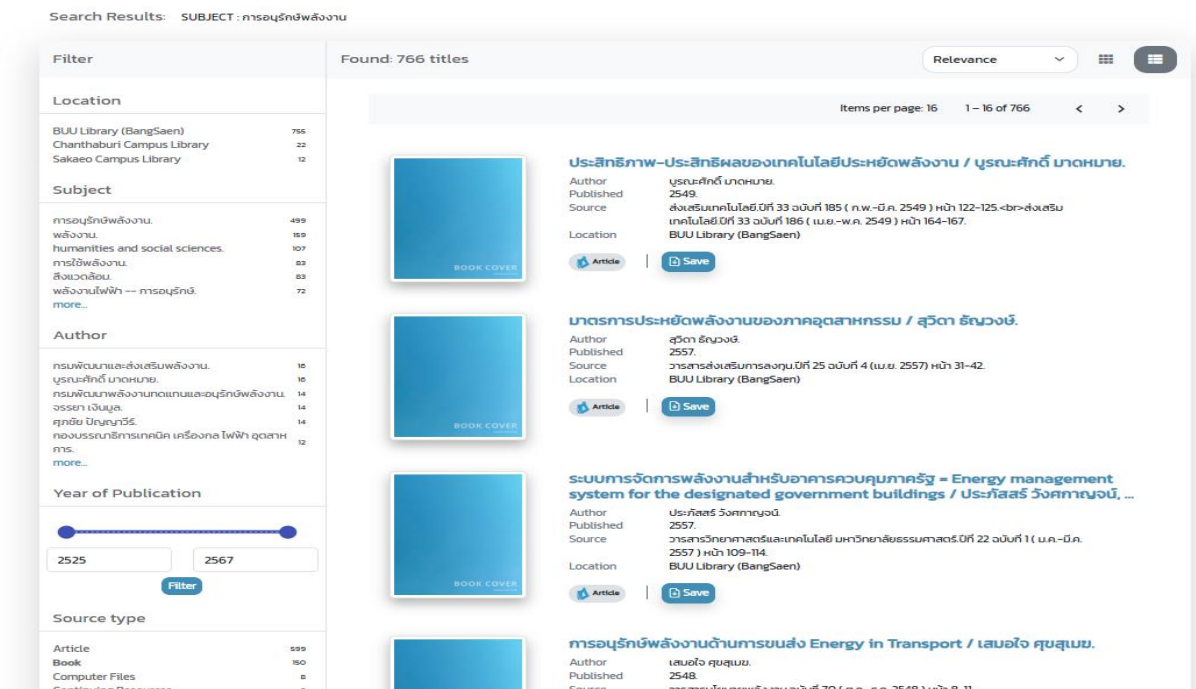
Search Results: SUBJECT : การอนุรักษ์พลังงาน

Filter

Location

BUU Library (BangSaen) 755
Chanthaburi Campus Library 22
Sakaeo Campus Library 12

Subject

การอนุรักษ์พลังงาน. 499
พลังงาน. 159
humanities and social sciences. 107
การใช้พลังงาน. 83
สิ่งแวดล้อม. 83
พลังงานไฟฟ้า -- การอนุรักษ์. 72
more..

Author

กรมพัฒนาและส่งเสริมพลังงาน. 16
บุรณะศักดิ์ มาดหมาย. 16
กรมพัฒนาพลังงานทดแทนและอนุรักษ์พลังงาน. 14
จรรยา เงินมูล. 14
ศุภชัย ปัญญาวีร์. 14
กองบรรณาธิการเทคนิค เครื่องกล ไฟฟ้า อุตสาหการ. 12
more..

Year of Publication

2525
2567
Filter

Source type

Article 599
Book 150
Computer Files 8

Found: 766 titles

Relevance

Items per page: 16 1 – 16 of 766

BOOK COVER

ประสิทธิภาพ-ประสิทธิผลของเทคโนโลยีประหยัดพลังงาน / บุรณะศักดิ์ มาดหมาย.
Author บุรณะศักดิ์ มาดหมาย.
Published 2549.
Source ส่งเสริมเทคโนโลยี.ปีที่ 33 ฉบับที่ 185 ( ก.พ.-มี.ค. 2549 ) หน้า 122-125.<br>ส่งเสริมเทคโนโลยี.ปีที่ 33 ฉบับที่ 186 ( เม.ย.-พ.ค. 2549 ) หน้า 164-167.
Location BUU Library (BangSaen)
Article Save

BOOK COVER

มาตรการประหยัดพลังงานของภาคอุตสาหกรรม / สุวิดา ธัญวงษ์.
Author สุวิดา ธัญวงษ์.
Published 2557.
Source วารสารส่งเสริมการลงทุน.ปีที่ 25 ฉบับที่ 4 (เม.ย. 2557) หน้า 31-42.
Location BUU Library (BangSaen)
Article Save

BOOK COVER

ระบบการจัดการพลังงานสำหรับอาคารควบคุมภาครัฐ = Energy management system for the designated government buildings / ประภัสสร์ วังศาญจน์, ...
Author ประภัสสร์ วังศาญจน์.
Published 2557.
Source วารสารวิทยาศาสตร์และเทคโนโลยี มหาวิทยาลัยธรรมศาสตร์.ปีที่ 22 ฉบับที่ 1 ( ม.ค.-มี.ค. 2557 ) หน้า 109-114.
Location BUU Library (BangSaen)
Article Save

BOOK COVER

การอนุรักษ์พลังงานด้านการขนส่ง Energy in Transport / เสมอใจ ศุขสุเมฆ.
Author เสมอใจ ศุขสุเมฆ.
Published 2548.
Source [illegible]